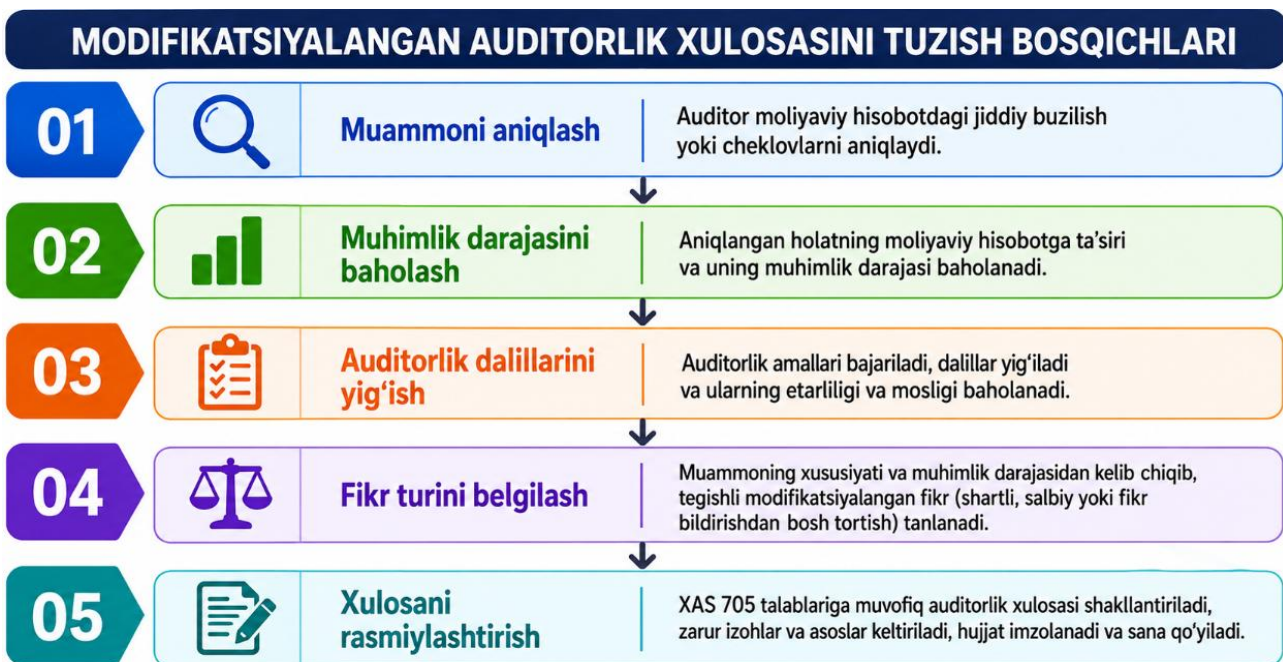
MODIFIKATSIYALANGAN AUDITORLIK XULOSASINI TUZISH BOSQICHLARI

01
Muammoni aniqlash
Auditor moliyaviy hisobotdagi jiddiy buzilish yoki cheklovlarni aniqlaydi.

02
Muhimlik darajasini baholash
Aniqlangan holatning moliyaviy hisobotga ta'siri va uning muhimlik darajasi baholanadi.

03
Auditorlik dalillarini yig'ish
Auditorlik amallari bajariladi, dalillar yig'iladi va ularning etarliligi va mosligi baholanadi.

04
Fikr turini belgilash
Muammoning xususiyati va muhimlik darajasidan kelib chiqib, tegishli modifikatsiyalangan fikr (shartli, salbiy yoki fikr bildirishdan bosh tortish) tanlanadi.

05
Xulosani rasmiylashtirish
XAS 705 talablariga muvofiq auditorlik xulosasi shakllantiriladi, zarur izohlar va asoslar keltiriladi, hujjat imzolanadi va sana qo'yiladi.